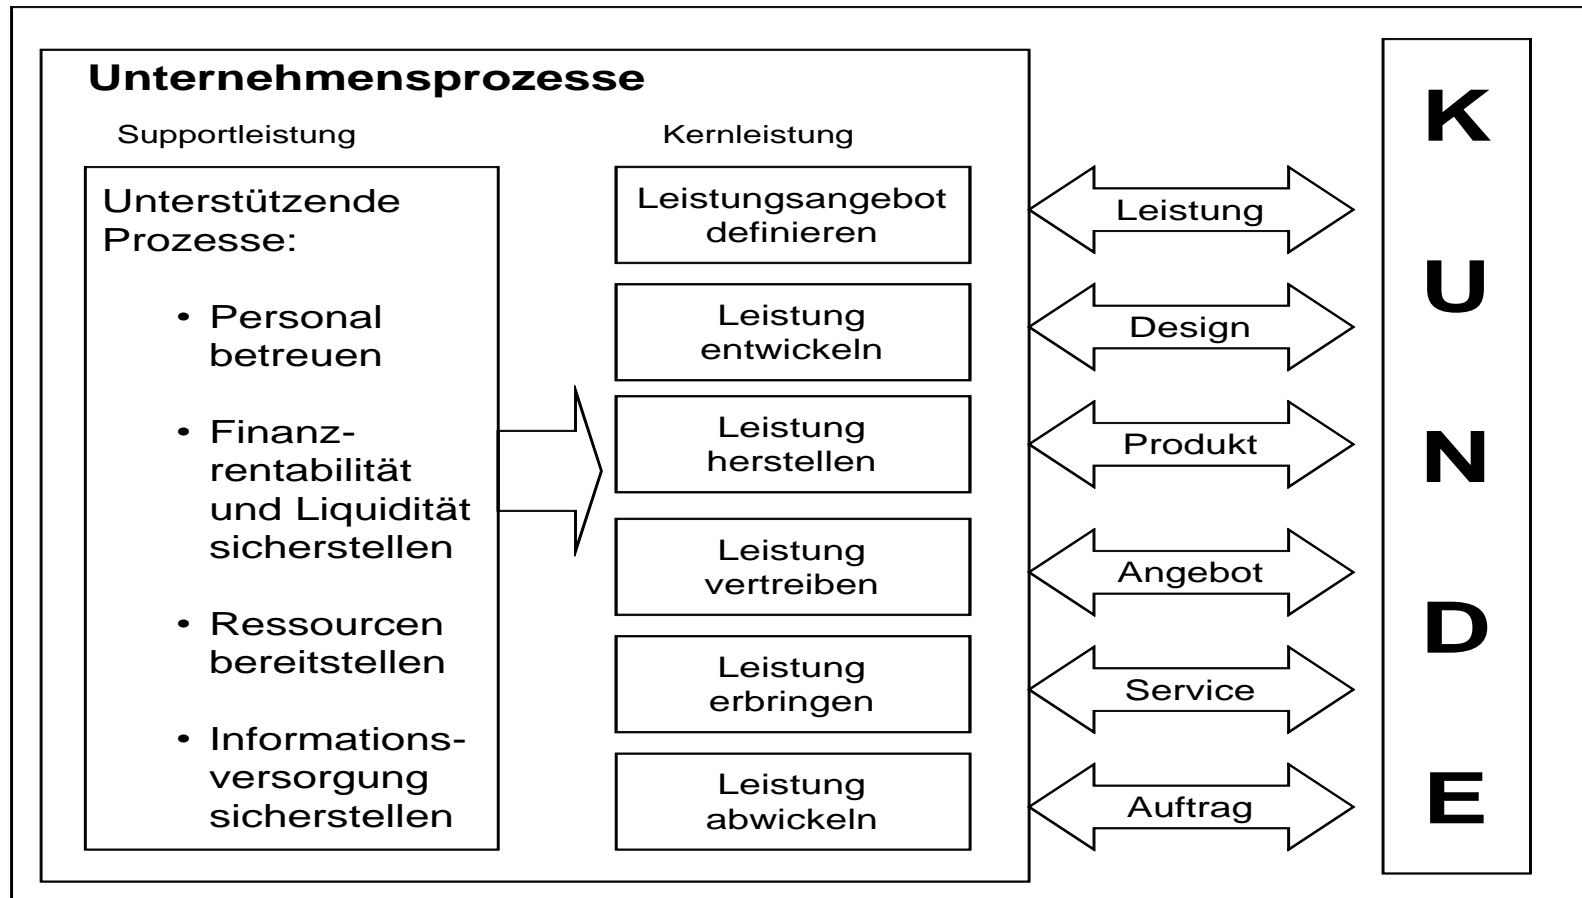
Unternehmensprozesse

Supportleistung

Unterstützende Prozesse:

- Personal betreuen
- Finanzrentabilität und Liquidität sicherstellen
- Ressourcen bereitstellen
- Informationsversorgung sicherstellen

Kernleistung

Leistungsangebot definieren

Leistung entwickeln

Leistung herstellen

Leistung vertreiben

Leistung erbringen

Leistung abwickeln

Leistung

Design

Produkt

Angebot

Service

Auftrag

K U N D E